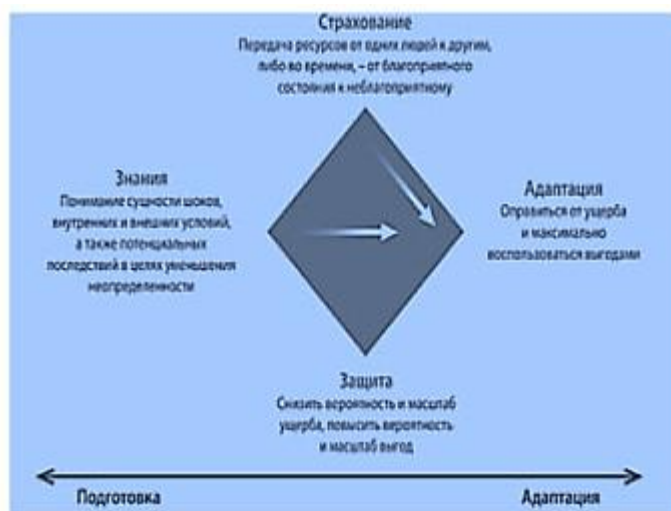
Страхование
Передача ресурсов от одних людей к другим, либо во времени, – от благоприятного состояния к неблагоприятному

Знания
Понимание сущности шоков, внутренних и внешних условий, а также потенциальных последствий в целях уменьшения неопределенности

Адаптация
Оправиться от ущерба и максимально воспользоваться выгодами

Защита
Снизить вероятность и масштаб ущерба, повысить вероятность и масштаб выгод

Подготовка

Адаптация